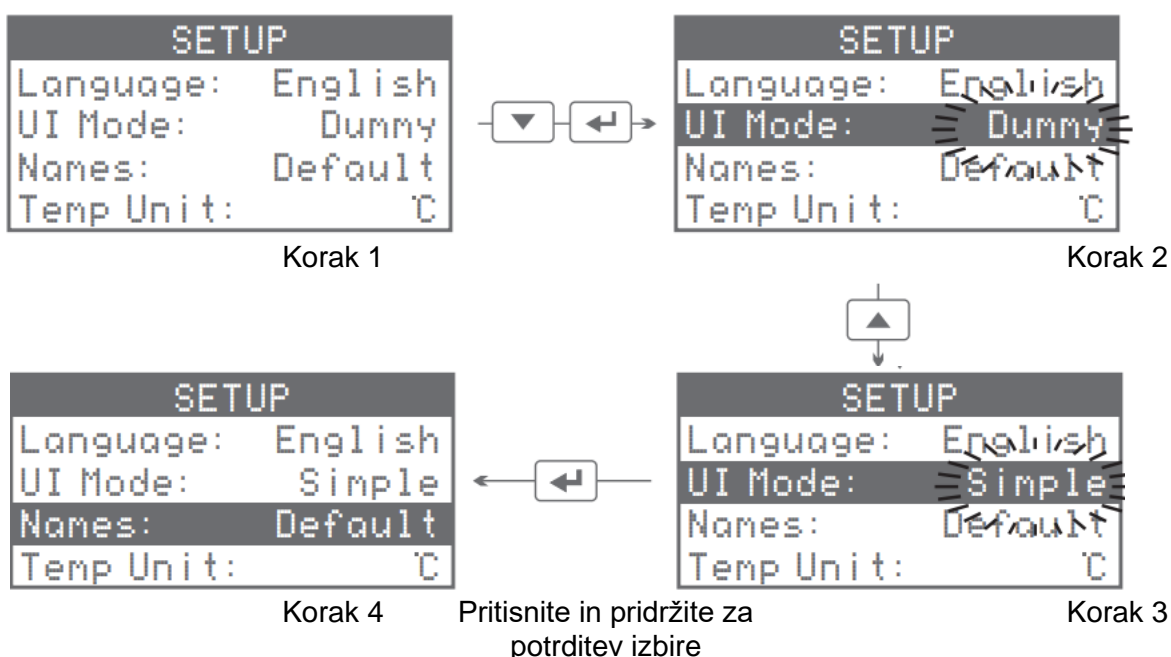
SETUP
Language: English
UI Mode: Dummy
Names: Default
Temp Unit: ℃

Korak 1

SETUP
Language: English
UI Mode: Dummy
Names: Default
Temp Unit: ℃

Korak 2

SETUP
Language: English
UI Mode: Simple
Names: Default
Temp Unit: ℃

Korak 4

Pritisnite in pridržite za potrditev izbire

SETUP
Language: English
UI Mode: Simple
Names: Default
Temp Unit: ℃

Korak 3